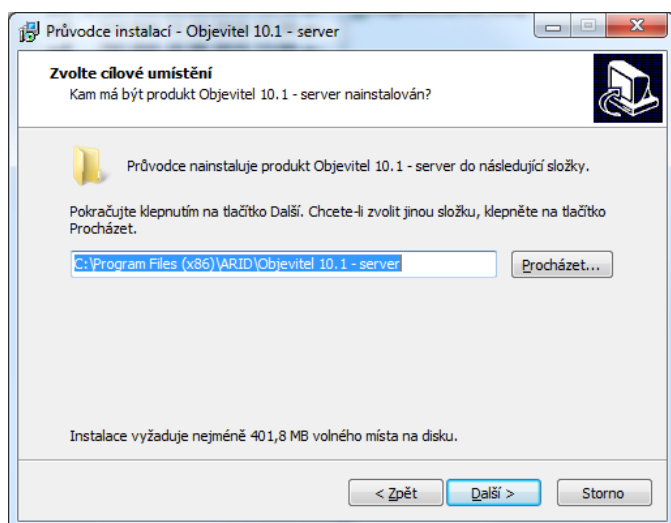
Průvodce instalací - Objevitel 10.1 - server

Zvolte cílové umístění
Kam má být produkt Objevitel 10.1 - server nainstalován?

Průvodce nainstaluje produkt Objevitel 10.1 - server do následující složky.

Pokračujte klepnutím na tlačítko Další. Chcete-li zvolit jinou složku, klepněte na tlačítko Procházet.

C:\Program Files (x86)\ARID\Objevitel 10.1 - server

Procházet...

Instalace vyžaduje nejméně 401,8 MB volného místa na disku.

< Zpět
Další >
Storno